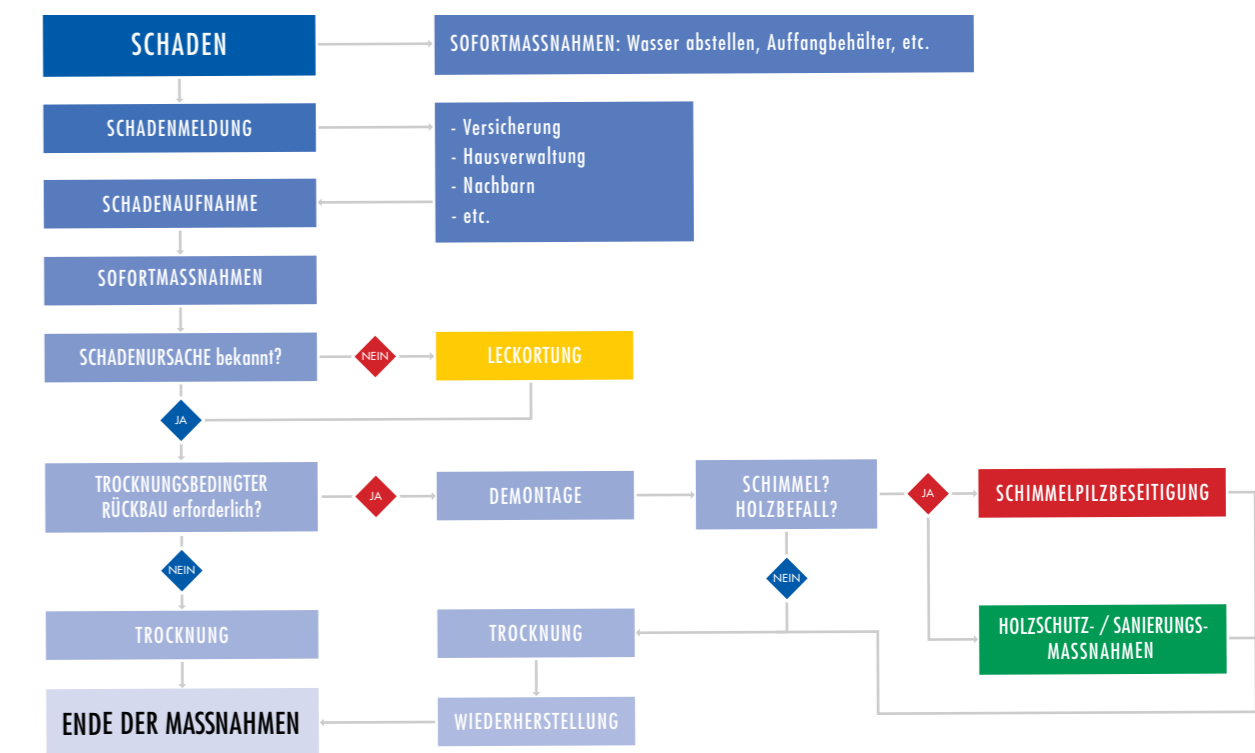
SCHADEN

SOFORTMASSNAHMEN: Wasser abstellen, Auffangbehälter, etc.

SCHADENMELDUNG

- Versicherung
- Hausverwaltung
- Nachbarn
- etc.

SCHADENAUFNAHME

SOFORTMASSNAHMEN

SCHADENURSACHE bekannt?

NEIN

LECKORTUNG

JA

TROCKNUNGSBEDINGTER RÜCKBAU erforderlich?

JA

DEMONTAGE

SCHIMMEL? HOLZBEFALL?

JA

SCHIMMELPILZBESEITIGUNG

NEIN

NEIN

HOLZSCHUTZ- / SANIERUNGS-MASSNAHMEN

TROCKNUNG

TROCKNUNG

ENDE DER MASSNAHMEN

WIEDERHERSTELLUNG